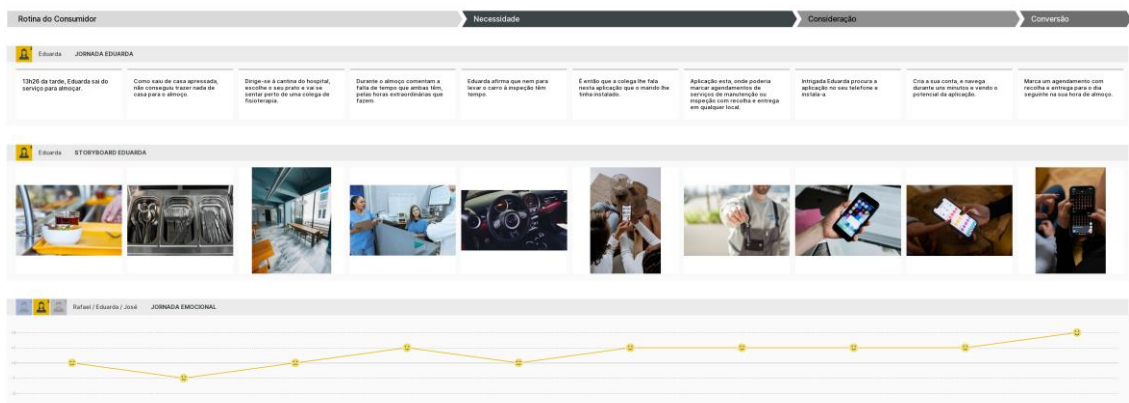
Rotina do Consumidor | Necessidade | Consideração | Conversão

Eduarda JORNADA EDUARDA

13h26 da tarde, Eduarda sai do serviço para almoçar.

Como saiu de casa apressada, não conseguiu trazer nada de casa para o almoço.

Dirige-se à cantina do hospital, escolhe o seu prato e vai se sentar perto de uma colega de fisioterapia.

Durante o almoço comentam a falta de tempo que ambas têm, pelas horas extraordinárias que fazem.

Eduarda afirma que nem para levar o carro à inspeção têm tempo.

É então que a colega lhe fala nesta aplicação que o marido lhe tinha instalado.

Aplicação esta, onde poderia marcar agendamentos de serviços de manutenção ou inspeção com recolha e entrega em qualquer local.

Intrigada Eduarda procura a aplicação no seu telefone e instala-a.

Cria a sua conta, e navega durante uns minutos e vendo o potencial da aplicação.

Marca um agendamento com recolha e entrega para o dia seguinte na sua hora de almoço.

Eduarda STORYBOARD EDUARDA

Rafael / Eduarda / José JORNADA EMOCIONAL